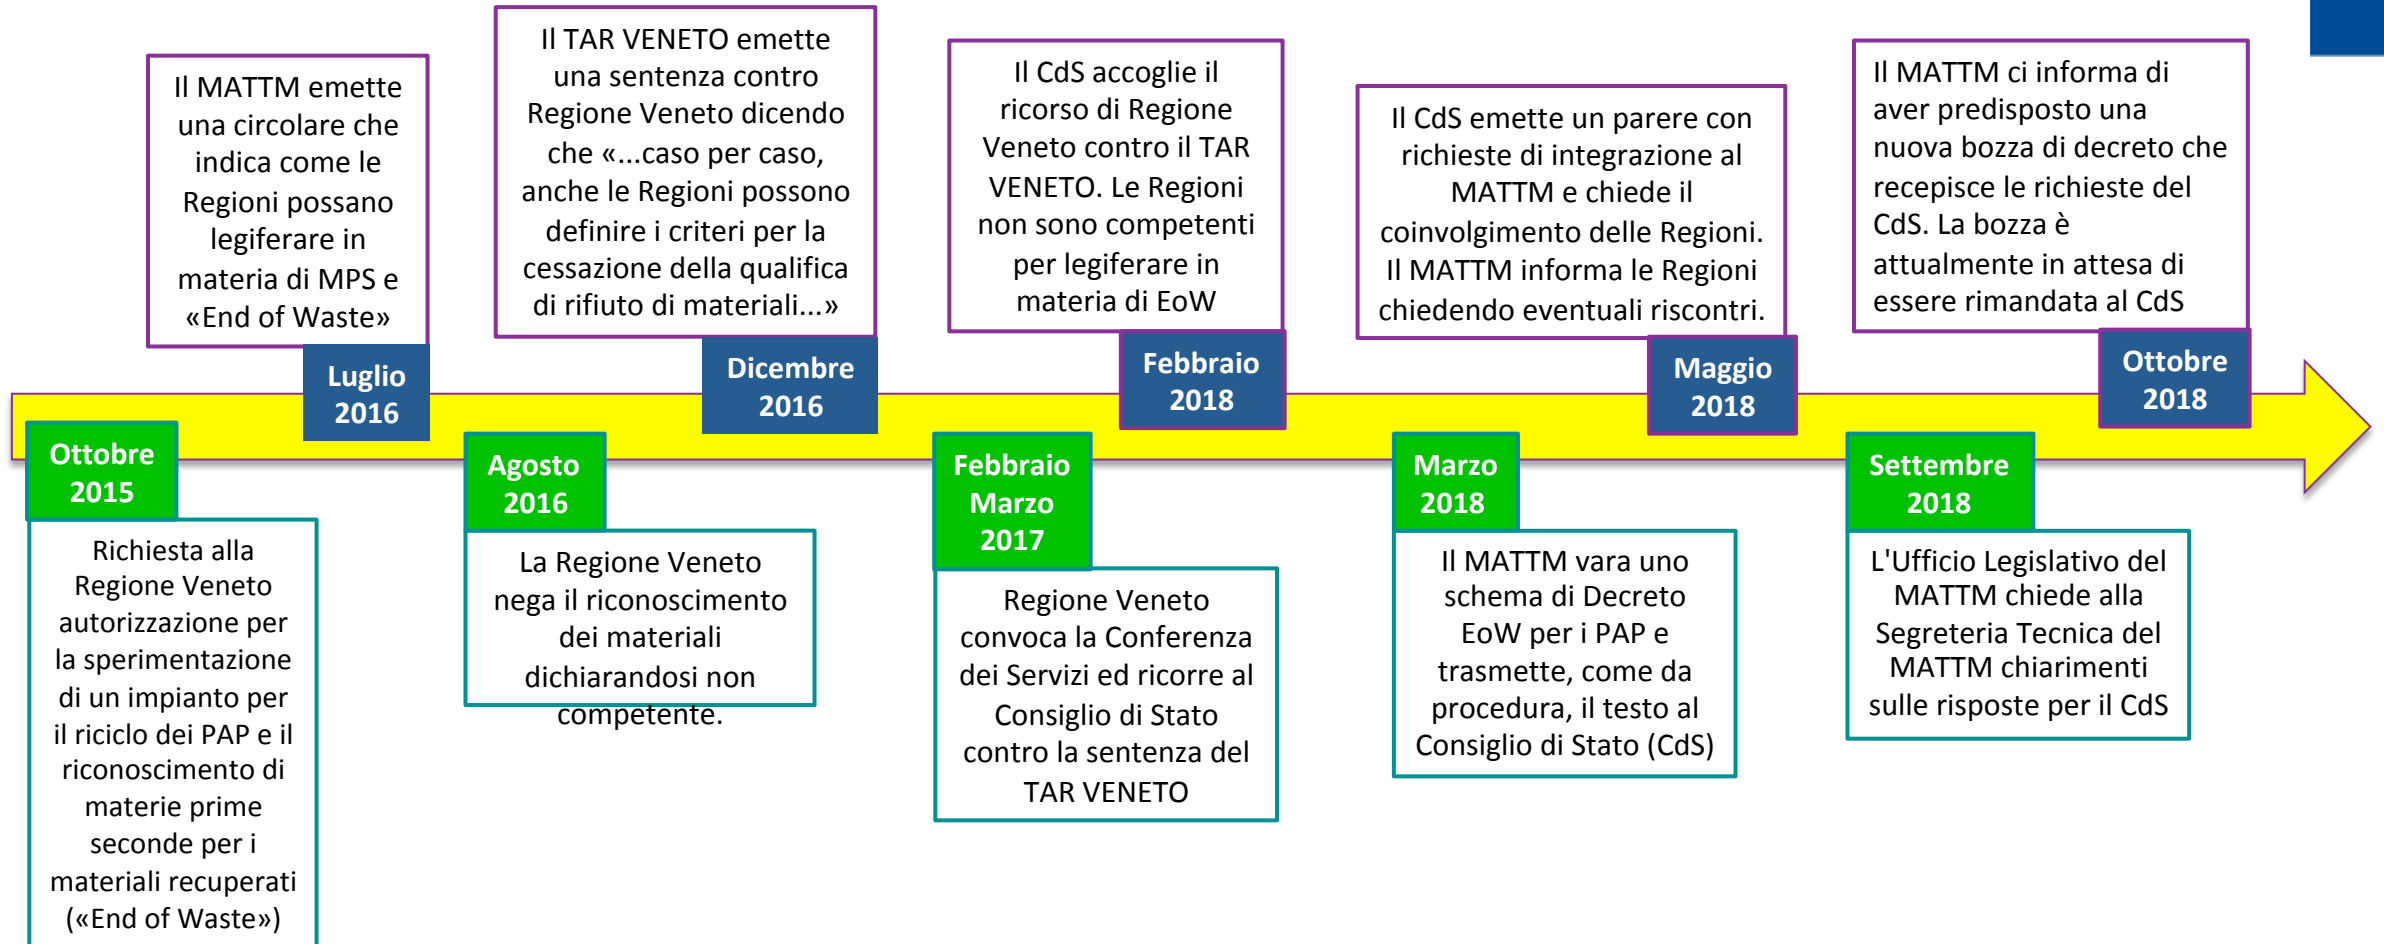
Ottobre 2015

Richiesta alla Regione Veneto autorizzazione per la sperimentazione di un impianto per il riciclo dei PAP e il riconoscimento di materie prime seconde per i materiali recuperati («End of Waste»)

Luglio 2016

Il MATTM emette una circolare che indica come le Regioni possano legiferare in materia di MPS e «End of Waste»

Agosto 2016

La Regione Veneto nega il riconoscimento dei materiali dichiarandosi non competente.

Dicembre 2016

Il TAR VENETO emette una sentenza contro Regione Veneto dicendo che «...caso per caso, anche le Regioni possono definire i criteri per la cessazione della qualifica di rifiuto di materiali...»

Febbraio Marzo 2017

Regione Veneto convoca la Conferenza dei Servizi ed ricorre al Consiglio di Stato contro la sentenza del TAR VENETO

Febbraio 2018

Il CdS accoglie il ricorso di Regione Veneto contro il TAR VENETO. Le Regioni non sono competenti per legiferare in materia di EoW

Marzo 2018

Il MATTM vara uno schema di Decreto EoW per i PAP e trasmette, come da procedura, il testo al Consiglio di Stato (CdS)

Maggio 2018

Il CdS emette un parere con richieste di integrazione al MATTM e chiede il coinvolgimento delle Regioni. Il MATTM informa le Regioni chiedendo eventuali riscontri.

Settembre 2018

L'Ufficio Legislativo del MATTM chiede alla Segreteria Tecnica del MATTM chiarimenti sulle risposte per il CdS

Ottobre 2018

Il MATTM ci informa di aver predisposto una nuova bozza di decreto che recepisce le richieste del CdS. La bozza è attualmente in attesa di essere rimandata al CdS